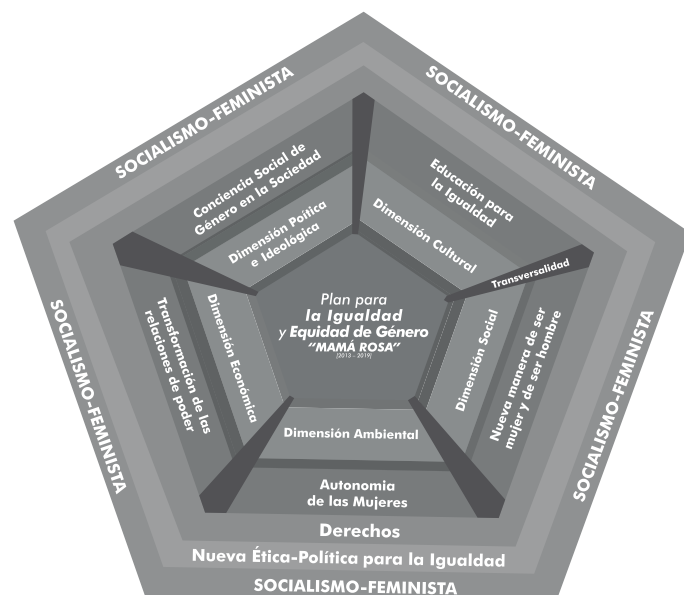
SOCIALISMO-FEMINISTA

SOCIALISMO-FEMINISTA

SOCIALISMO-FEMINISTA

SOCIALISMO-FEMINISTA

SOCIALISMO-FEMINISTA

SOCIALISMO-FEMINISTA

Conciencia Social de Género en la Sociedad

Educación para la Igualdad

Dimensión Poítica e Ideológica

Dimensión Cultural

Transversalidad

Transformación de las relaciones de poder

Dimensión Económica

Plan para la Igualdad y Equidad de Género "MAMÁ ROSA" [2013 - 2019]

Dimensión Social

Nueva manera de ser mujer y de ser hombre

Dimensión Ambiental

Autonomia de las Mujeres

Derechos

Nueva Ética-Política para la Igualdad

SOCIALISMO-FEMINISTA